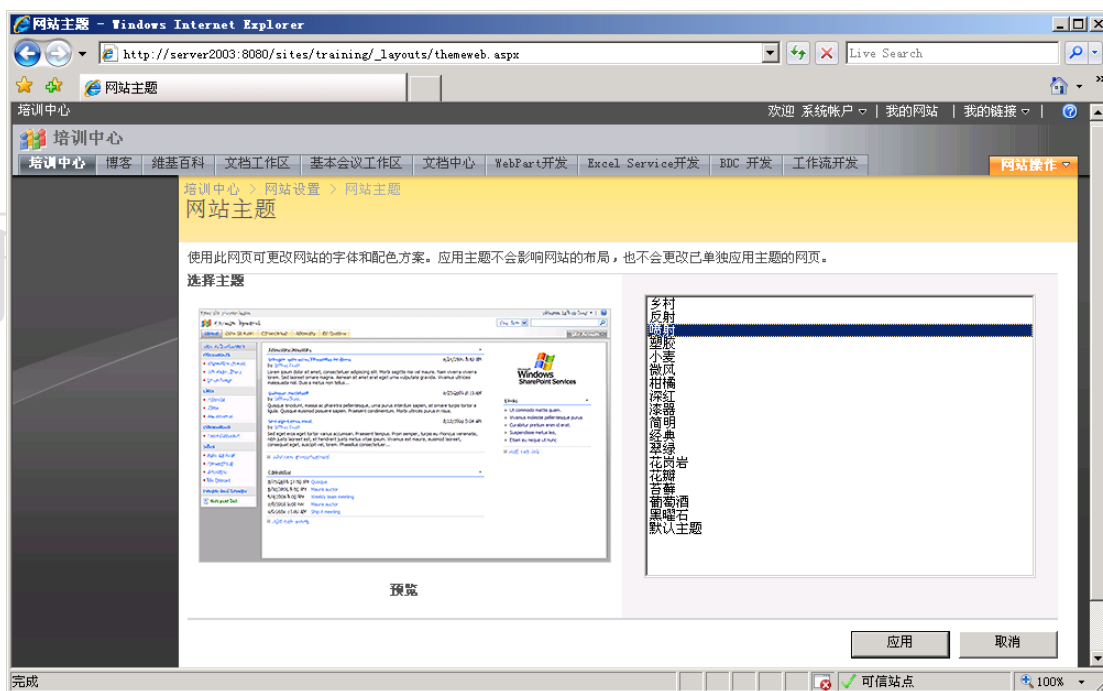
网站主题 - Windows Internet Explorer

http://server2003:8080/sites/training/_layouts/themeweb.aspx

Live Search

网站主题

培训中心

欢迎 系统帐户 | 我的网站 | 我的链接 |

培训中心

培训中心 博客 维基百科 文档工作区 基本会议工作区 文档中心 WebPart开发 Excel Service开发 BDC 开发 工作流开发

网站操作

培训中心 > 网站设置 > 网站主题

网站主题

使用此网页可更改网站的字体和配色方案。应用主题不会影响网站的布局，也不会更改已单独应用主题的网页。

选择主题

Windows SharePoint Services

预览

乡村
反射
喷射
塑胶
小麦
微风
柑橘
深红
漆器
简明
经典
翠绿
花岗岩
花瓣
苔藓
葡萄酒
黑曜石
默认主题

应用

取消

完成

可信站点

100%